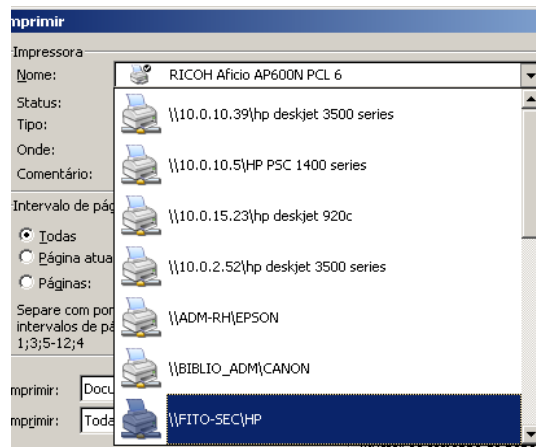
mprimir

Impressora
Nome: RICOH Aficio AP600N PCL 6
Status:
Tipo:
Onde:
Comentário:

\\10.0.10.39\hp deskjet 3500 series
\\10.0.10.5\HP PSC 1400 series
\\10.0.15.23\hp deskjet 920c
\\10.0.2.52\hp deskjet 3500 series
\\ADM-RH\EPSON
\\BIBLIO_ADM\CANON
\\FITO-SEC\HP

Intervalo de pág
Todas
Página atua
Páginas:
Separe com por
intervalos de pá
1;3;5-12;4

mprimir: Docu
mprimir: Toda